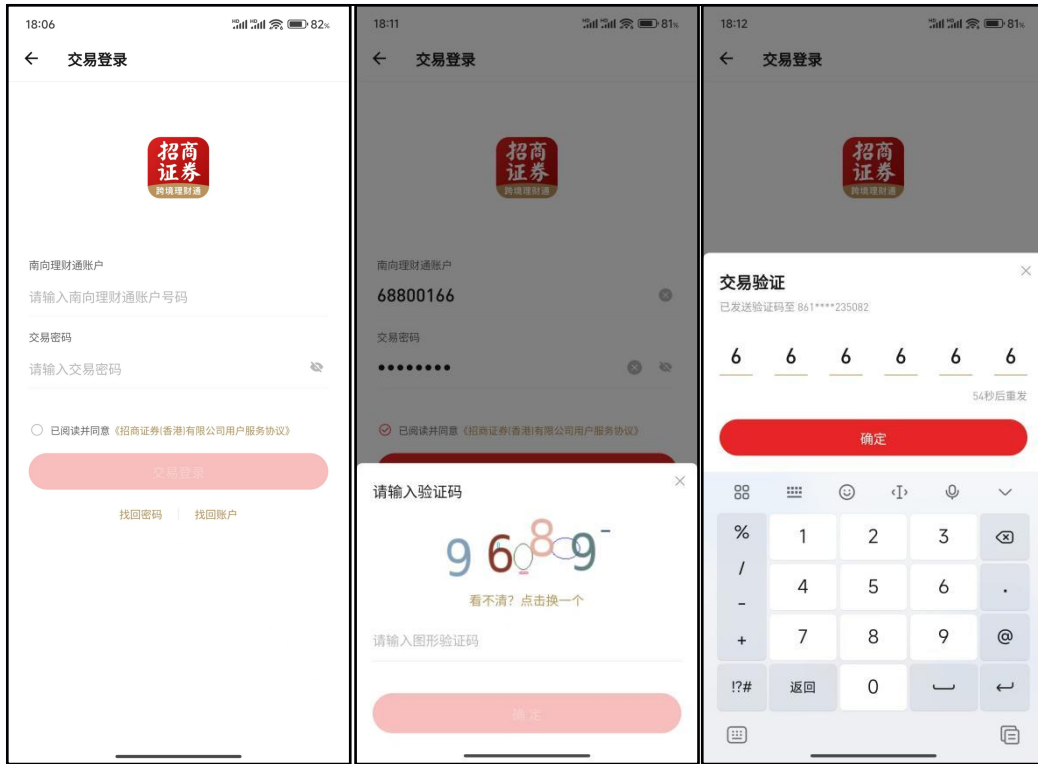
18:06 82%

← 交易登录

招商证券
跨境理财通

南向理财通账户
请输入南向理财通账户号码

交易密码
请输入交易密码

已阅读并同意《招商证券(香港)有限公司用户服务协议》

交易登录

找回密码 找回账户

18:11 81%

← 交易登录

招商证券
跨境理财通

南向理财通账户
68800166

交易密码
••••••••

已阅读并同意《招商证券(香港)有限公司用户服务协议》

请输入验证码

9 6 8 0 9

看不清？点击换一个

请输入图形验证码

确定

18:12 81%

← 交易登录

招商证券
跨境理财通

交易验证
已发送验证码至 861****235082

6 6 6 6 6 6

54秒后重发

确定

% 1 2 3
/ 4 5 6 .
- 
+ 7 8 9 @
!?# 返回 0